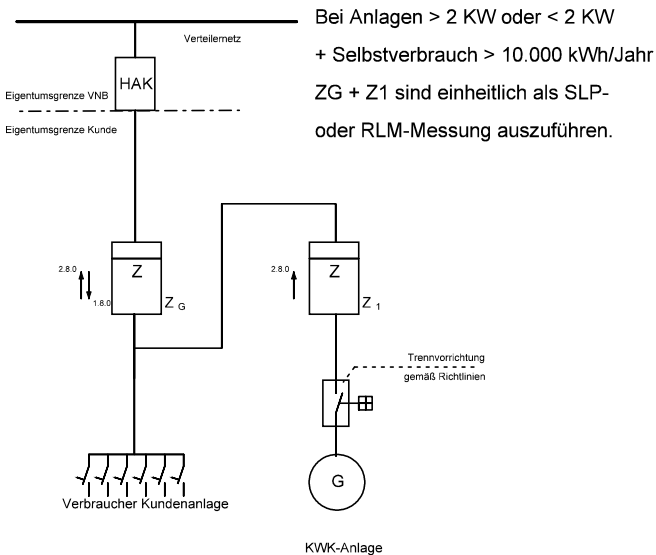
Bei Anlagen > 2 KW oder < 2 KW
+ Selbstverbrauch > 10.000 kWh/Jahr
ZG + Z1 sind einheitlich als SLP- oder RLM-Messung auszuführen.

Verteilernetz

HAK

Eigentumsgrenze VNB

Eigentumsgrenze Kunde

2.8.0

1.8.0

Z

$Z_G$

2.8.0

Z

$Z_1$

Trennvorrichtung gemäß Richtlinien

G

Verbraucher Kundenanlage

KWK-Anlage